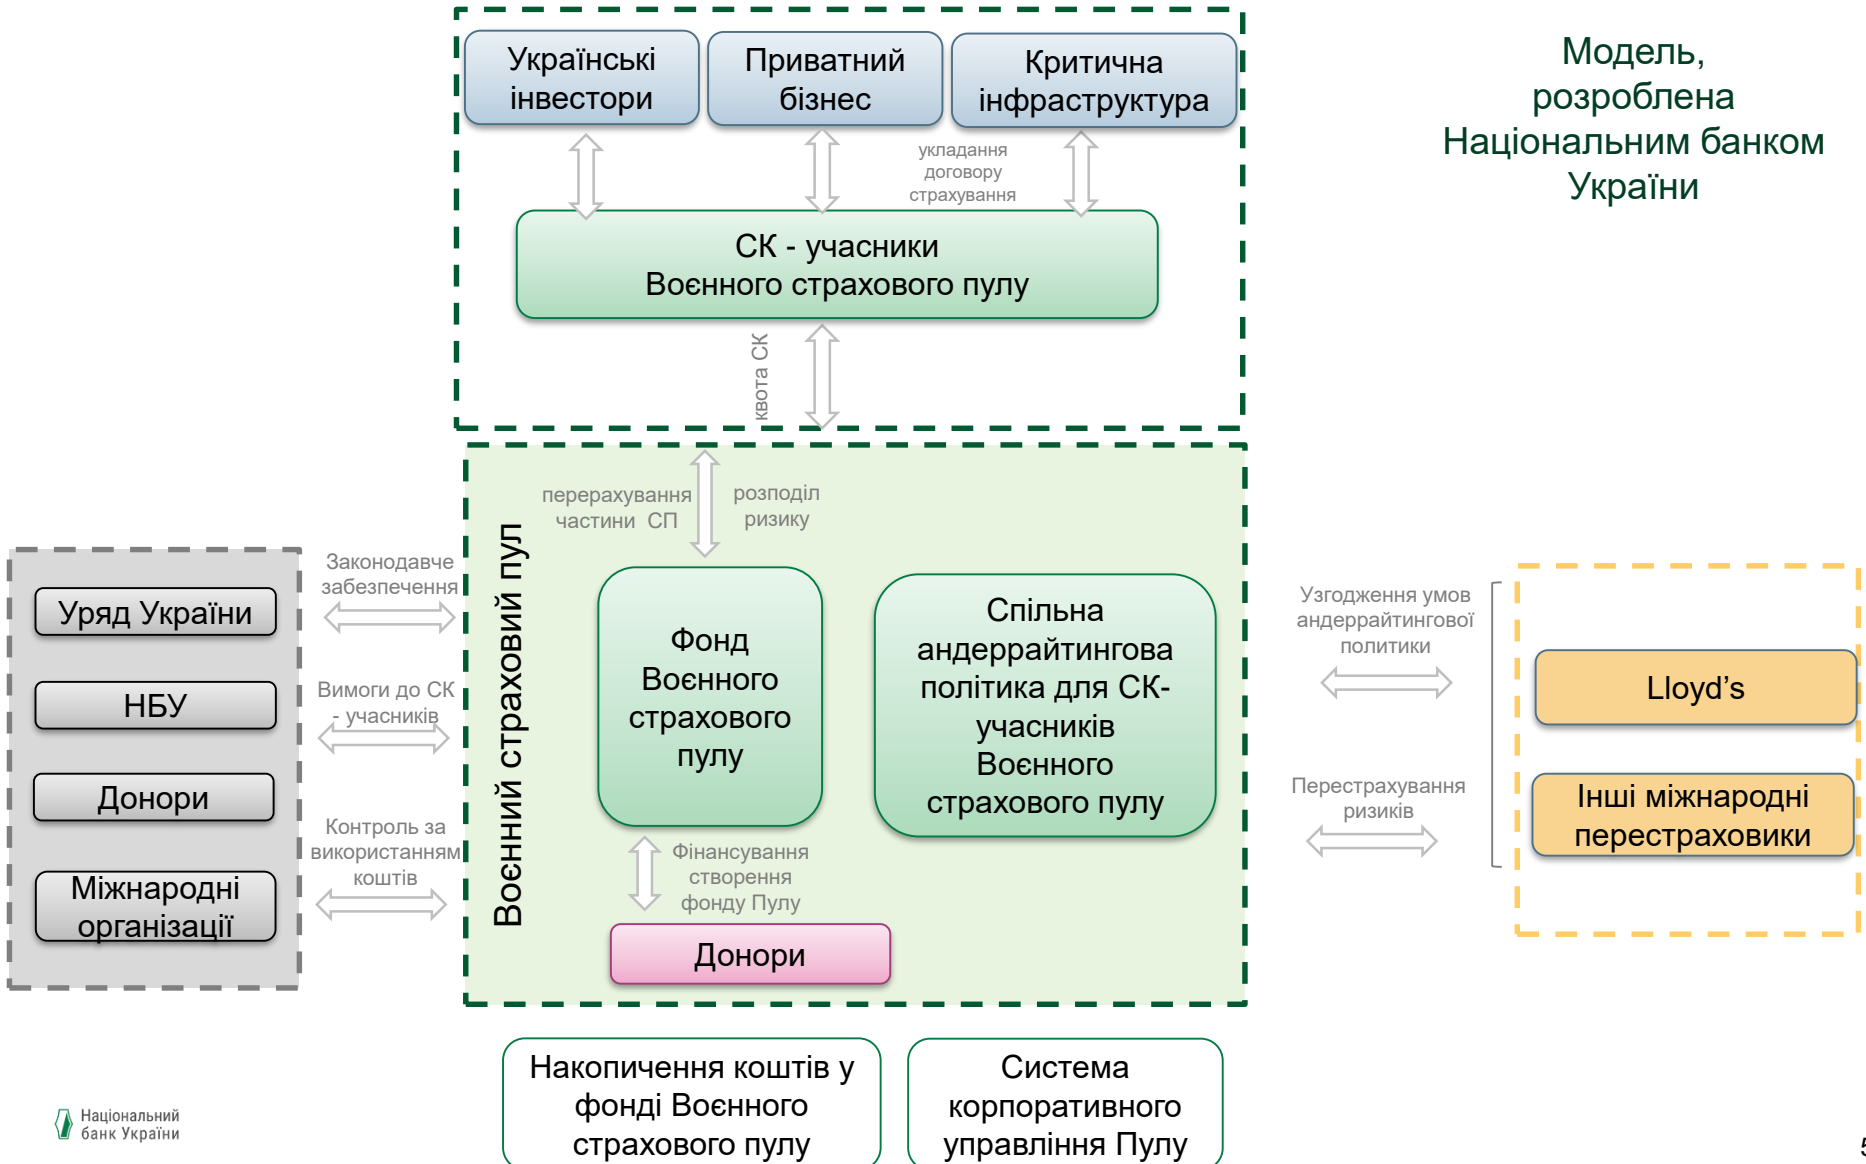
Українські інвестори

Приватний бізнес

Критична інфраструктура

укладання договору страхування

СК - учасники Воєнного страхового пулу

квота СК

Модель, розроблена Національним банком України

перерахування частини СП

розподіл ризику

Воєнний страховий пул

Фонд Воєнного страхового пулу

Спільна андеррайтингова політика для СК-учасників Воєнного страхового пулу

Фінансування створення фонду Пулу

Донори

Уряд України

НБУ

Донори

Міжнародні організації

Законодавче забезпечення

Вимоги до СК - учасників

Контроль за використанням коштів

Узгодження умов андеррайтингової політики

Перестрахування ризиків

Lloyd's

Інші міжнародні перестраховики

Накопичення коштів у фонді Воєнного страхового пулу

Система корпоративного управління Пулу

Національний банк України

5